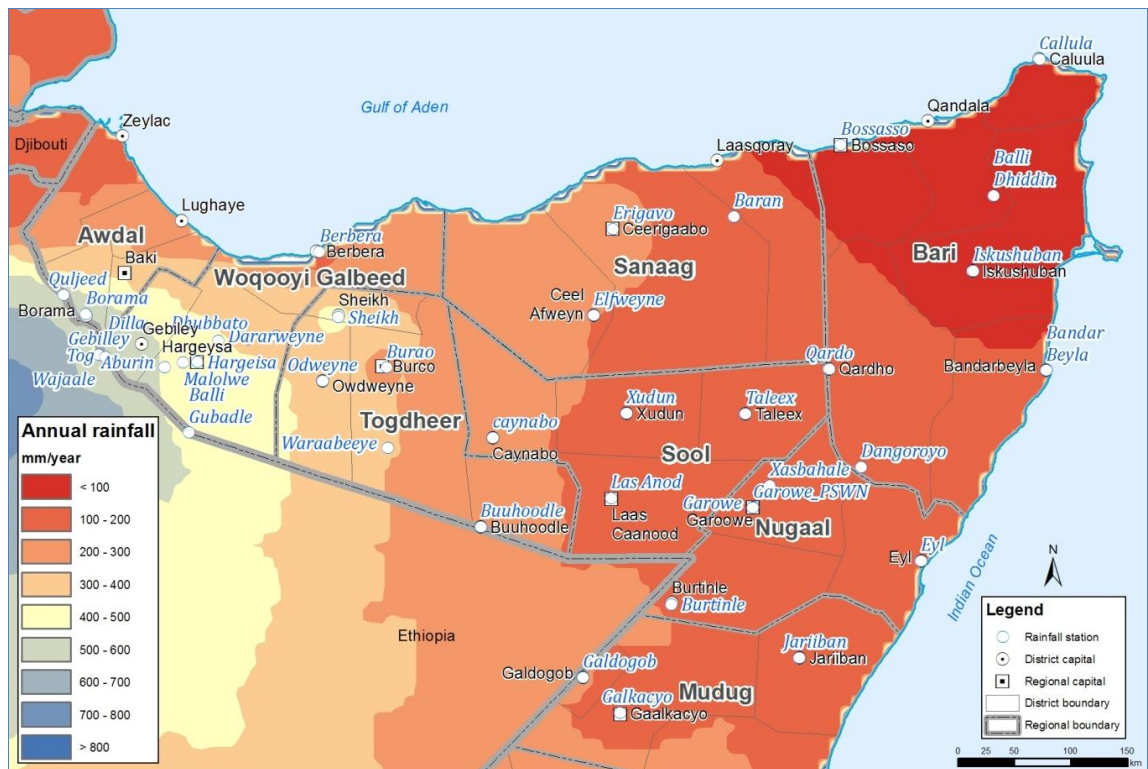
Callula
Caluula
Gulf of Aden
Qandala
Zeylac
Bossaso
Bossaso
Laasqoray
Djibouti
Balli Dhiddin
Baran
Erigavo
Ceerigaabo
Lughaye
Awdal
Berbera
Berbera
Bari
Iskushuban
Iskushuban
Baki
Sanaag
Woqooyi Galbeed
Quljeed
Borama
Borama
Sheikh
Sheikh
Ceel Afweyn
Elfweyne
Dilla
Gebiley
Dhubbato
Gebilley
Hargeysa
Dararweyne
Tog
Aburin
Hargeisa
Burao
Burco
Qardo
Qardho
Bandar Beyla
Bandarbeyla
Wajaale
Malolwe
Odweyne
Owdweyne
Balli
Xudun
Xudun
Taleex
Taleex
Gubadle
Togdheer
caynabo
Annual rainfall
mm/year
Waraabeeye
Caynabo
Sool
Dangoroyo
< 100
Xasbahale
Las Anod
Garowe_PSWN
100 - 200
Buuhoodle
Buuhoodle
Garowe
Garoowe
Laas Caanood
Nugaal
200 - 300
Eyl
Eyl
300 - 400
Burtinle
Burtinle
N
400 - 500
Indian Ocean
Ethiopia
Legend
500 - 600
Rainfall station
Jariiban
Jariiban
District capital
600 - 700
Galdogob
Galdogob
Regional capital
Galkacyo
Mudug
District boundary
700 - 800
Gaalkacyo
Regional boundary
> 800
0 25 50 100 150 km